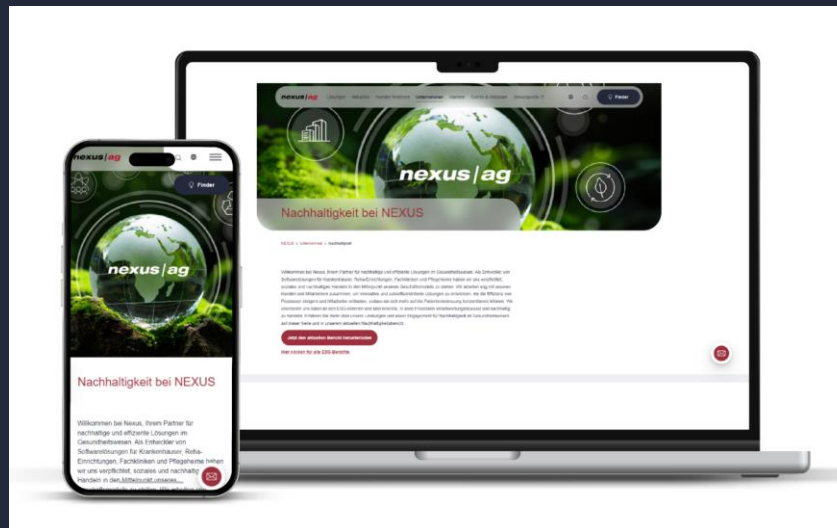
nexus | ag

Finder

nexus | ag

Nachhaltigkeit bei NEXUS

NEXUS > Unternehmen > Nachhaltigkeit

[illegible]

Jetzt den aktuellen Bericht herunterladen

Hier klicken für alle ESG Berichte

nexus | ag

Finder

nexus | ag

Nachhaltigkeit bei NEXUS

Willkommen bei Nexus, Ihrem Partner für nachhaltige und effiziente Lösungen im Gesundheitswesen. Als Entwickler von Softwarelösungen für Krankenhäuser, Reha-Einrichtungen, Fachkliniken und Pflegeheime haben wir uns verpflichtet, soziales und nachhaltiges Handeln in den Mittelpunkt unseres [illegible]